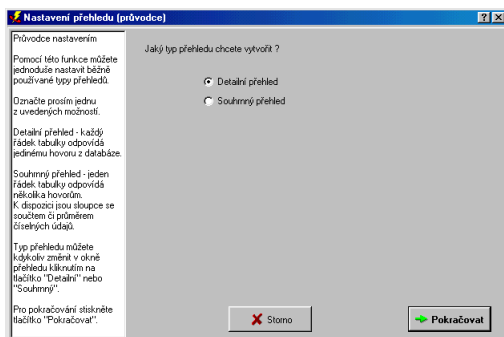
Nastavení přehledu (průvodce)

?

Průvodce nastavením

Pomocí této funkce můžete jednoduše nastavit běžně používané typy přehledů.

Označte prosím jednu z uvedených možností.

Detailní přehled - každý řádek tabulky odpovídá jedinému hovoru z databáze.

Souhrnný přehled - jeden řádek tabulky odpovídá několika hovorům. K dispozici jsou sloupce se součtem či průměrem číselných údajů.

Typ přehledu můžete kdykoliv změnit v okně přehledu kliknutím na tlačítko "Detailní" nebo "Souhrnný".

Pro pokračování stiskněte tlačítko "Pokračovat".

Jaký typ přehledu chcete vytvořit ?

Detailní přehled

Souhrnný přehled

Storno

Pokračovat